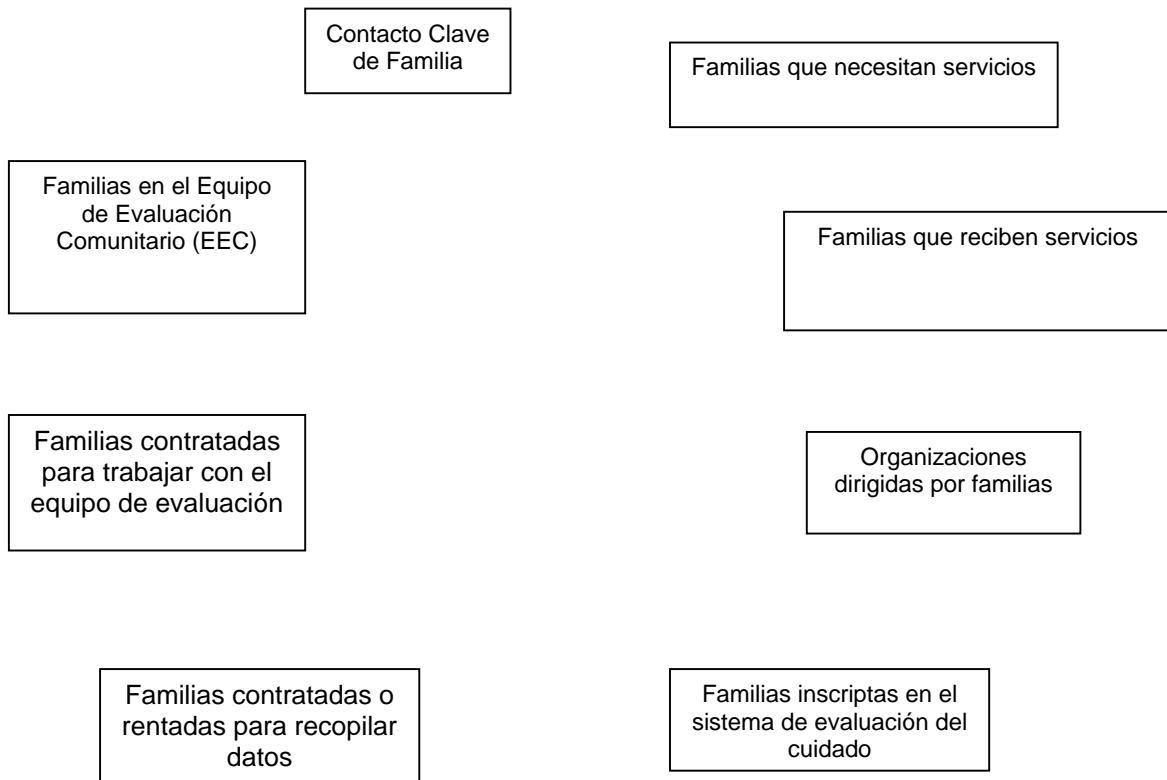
Contacto Clave de Familia

Familias que necesitan servicios

Familias en el Equipo de Evaluación Comunitario (EEC)

Familias que reciben servicios

Familias contratadas para trabajar con el equipo de evaluación

Organizaciones dirigidas por familias

Familias contratadas o rentadas para recopilar datos

Familias inscriptas en el sistema de evaluación del cuidado